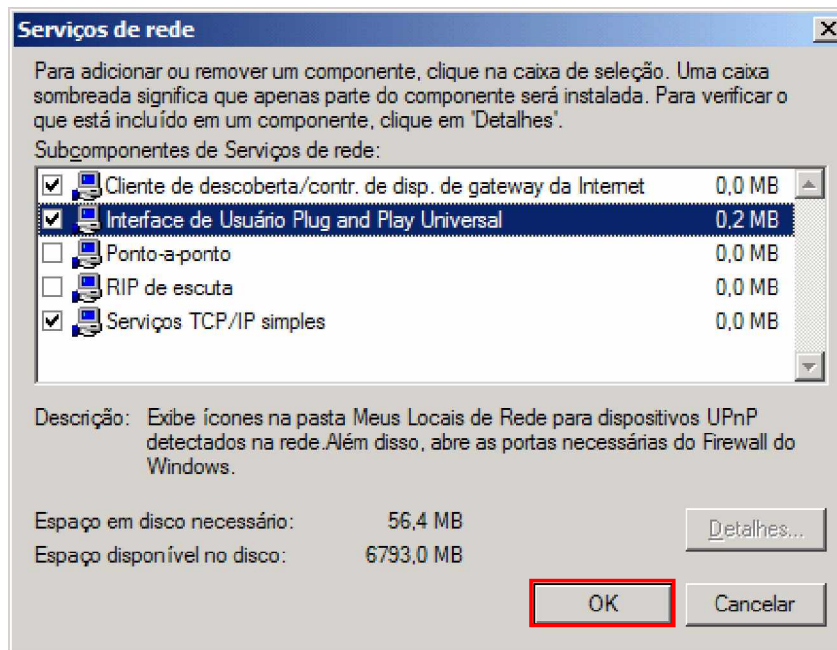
Serviços de rede

Para adicionar ou remover um componente, clique na caixa de seleção. Uma caixa sombreada significa que apenas parte do componente será instalada. Para verificar o que está incluído em um componente, clique em "Detalhes".

Subcomponentes de Serviços de rede:

| | | |
|---|---|---|
| ☑ | Cliente de descoberta/contr. de disp. de gateway da Internet | 0,0 MB |
| ☑ | Interface de Usuário Plug and Play Universal | 0,2 MB |
| ☐ | Ponto-a-ponto | 0,0 MB |
| ☐ | RIP de escuta | 0,0 MB |
| ☑ | Serviços TCP/IP simples | 0,0 MB |

Descrição: Exibe ícones na pasta Meus Locais de Rede para dispositivos UPnP detectados na rede.Além disso, abre as portas necessárias do Firewall do Windows.

Espaço em disco necessário: 56,4 MB
Espaço disponível no disco: 6793,0 MB

Detalhes...

OK
Cancelar